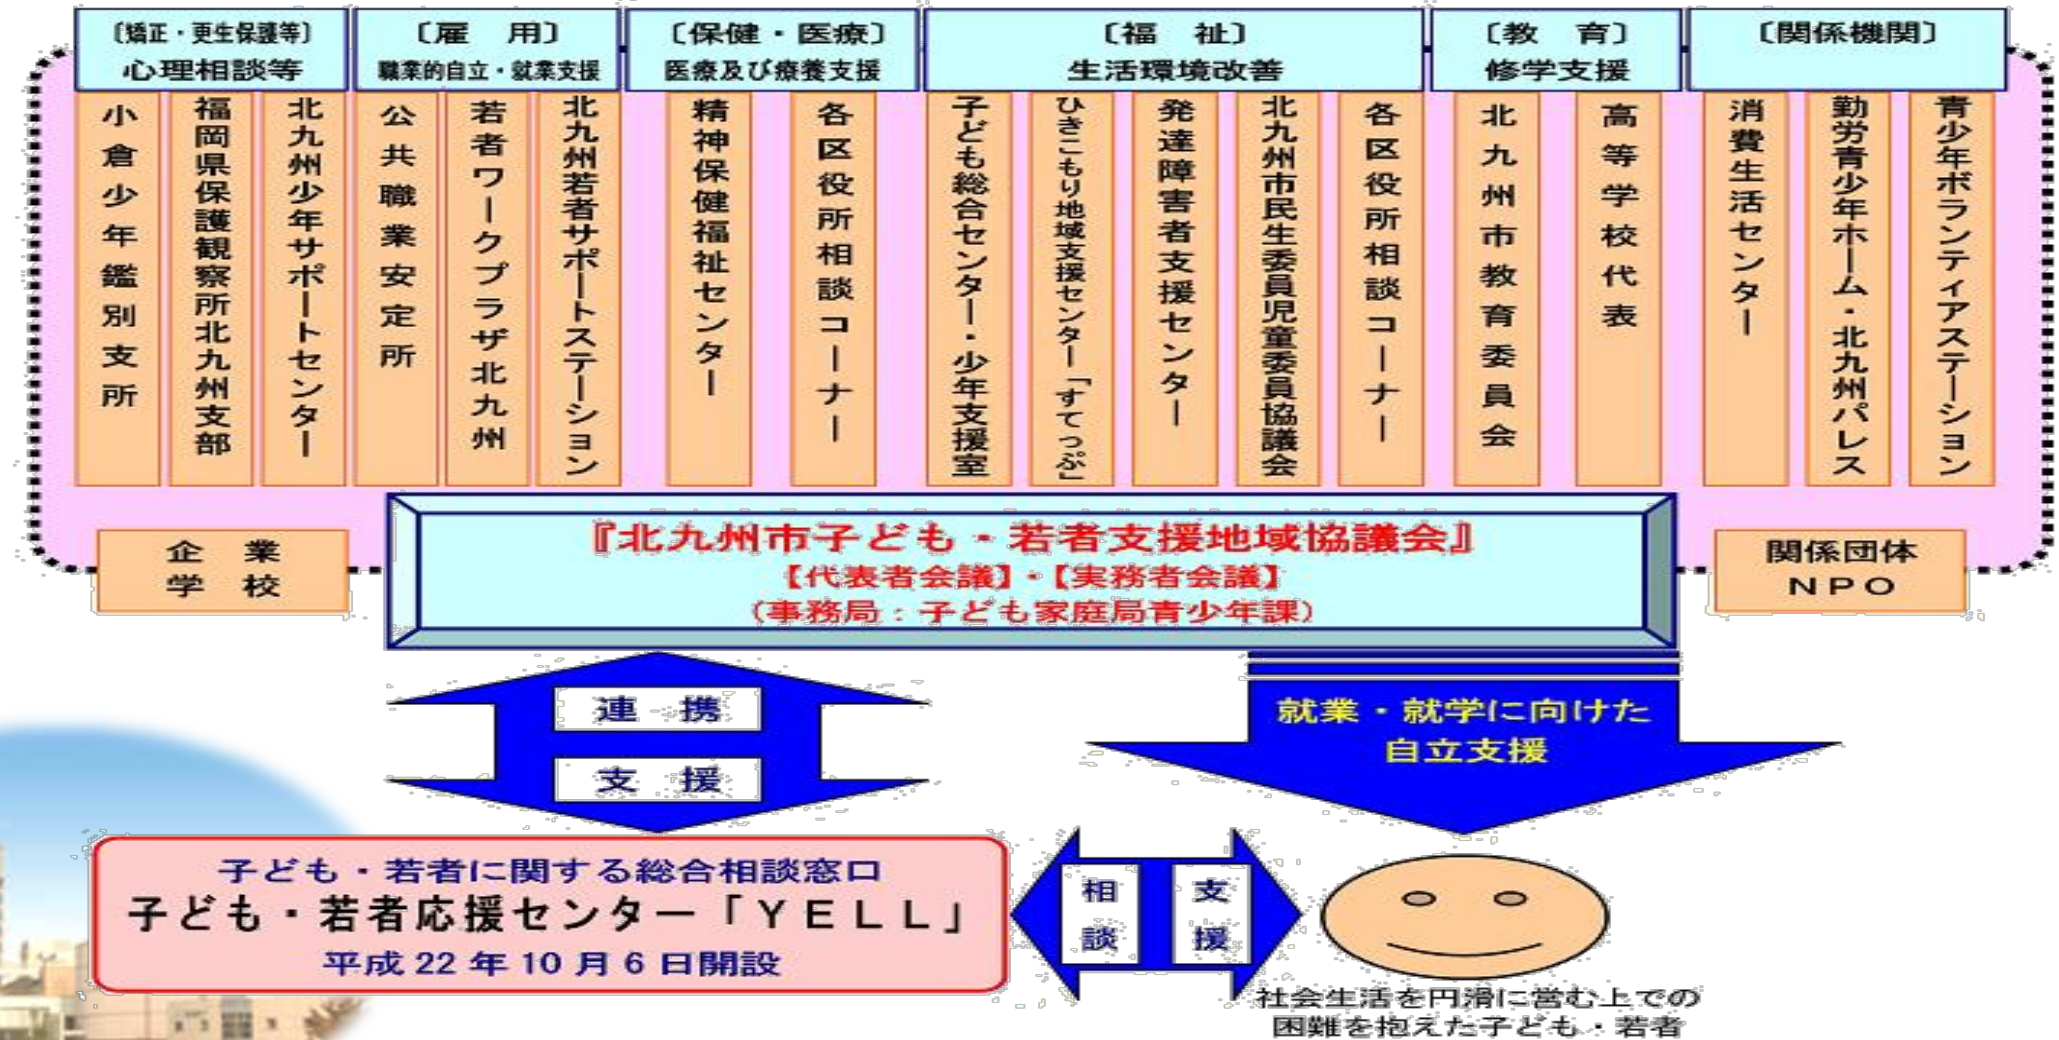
〔矯正・更生保護等〕
心理相談等

小倉少年鑑別支所
福岡県保護観察所北九州支部
北九州少年サポートセンター

〔雇　用〕
職業的自立・就業支援

公共職業安定所
若者ワークプラザ北九州
北九州若者サポートステーション

〔保健・医療〕
医療及び療養支援

精神保健福祉センター
各区役所相談コーナー

〔福　祉〕
生活環境改善

子ども総合センター・少年支援室
ひきこもり地域支援センター「すてっぷ」
発達障害者支援センター
北九州市民生委員児童委員協議会
各区役所相談コーナー

〔教　育〕
修学支援

北九州市教育委員会
高等学校代表

〔関係機関〕

消費生活センター
勤労青少年ホーム・北九州パレス
青少年ボランティアステーション

企　業
学　校

『北九州市子ども・若者支援地域協議会』
【代表者会議】・【実務者会議】
（事務局：子ども家庭局青少年課）

関係団体
NPO

連　携
支　援

就業・就学に向けた
自立支援

子ども・若者に関する総合相談窓口
子ども・若者応援センター「YELL」
平成22年10月6日開設

相談
支援

社会生活を円滑に営む上での
困難を抱えた子ども・若者